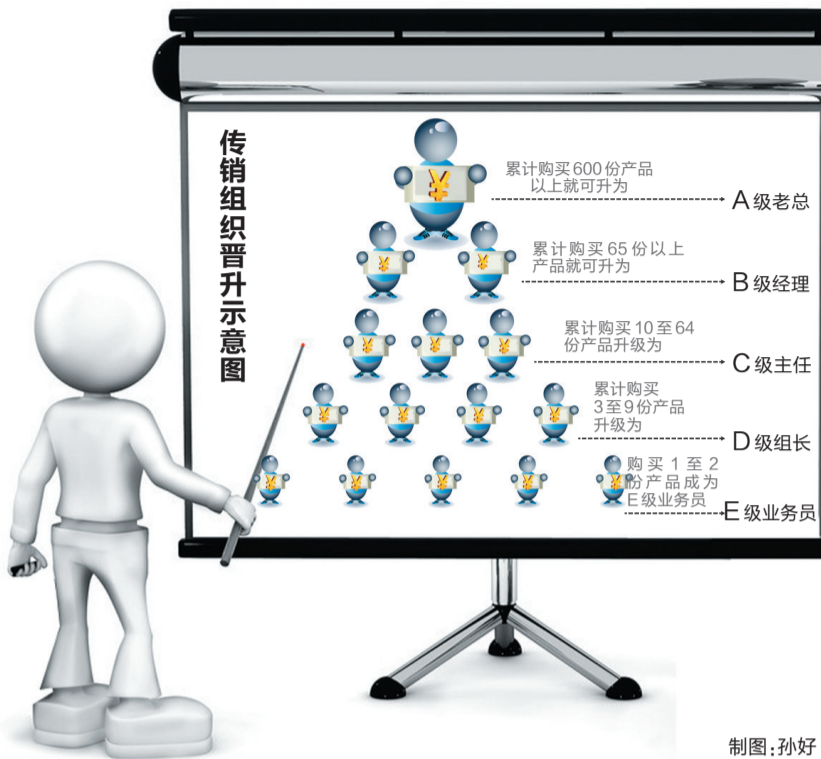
传销组织晋升示意图

累计购买600份产品以上就可升为
A级老总

累计购买65份以上产品就可升为
B级经理

累计购买10至64份产品升级为
C级主任

累计购买3至9份产品升级为
D级组长

购买1至2份产品成为E级业务员
E级业务员

制图:孙好